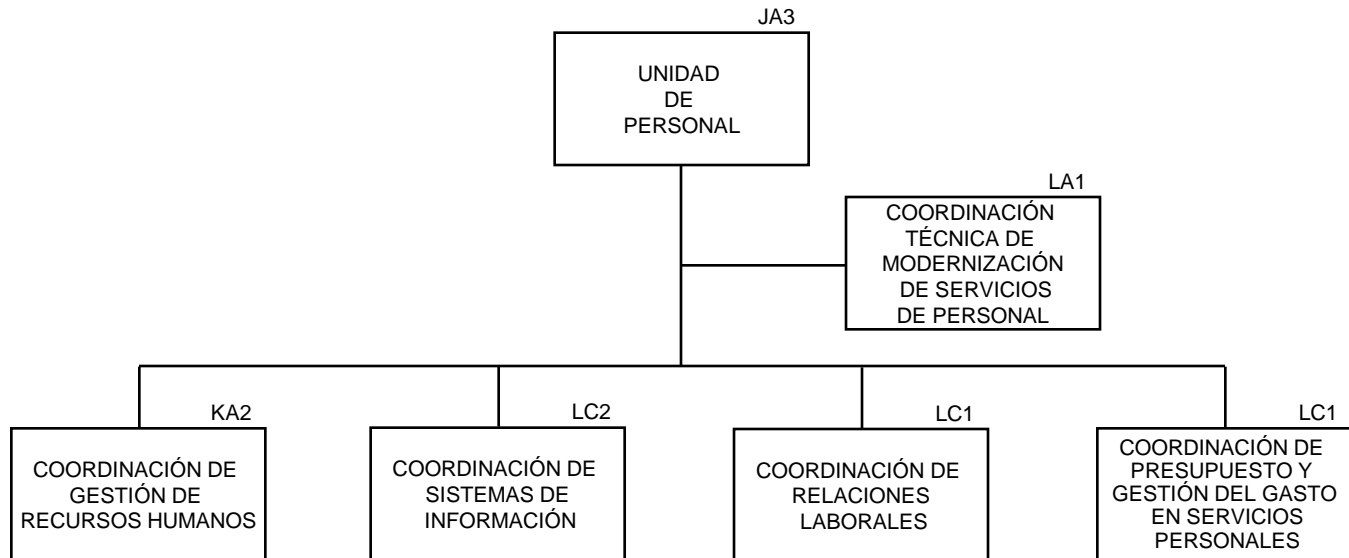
JA3
UNIDAD DE PERSONAL

LA1
COORDINACIÓN TÉCNICA DE MODERNIZACIÓN DE SERVICIOS DE PERSONAL

KA2
COORDINACIÓN DE GESTIÓN DE RECURSOS HUMANOS

LC2
COORDINACIÓN DE SISTEMAS DE INFORMACIÓN

LC1
COORDINACIÓN DE RELACIONES LABORALES

LC1
COORDINACIÓN DE PRESUPUESTO Y GESTIÓN DEL GASTO EN SERVICIOS PERSONALES